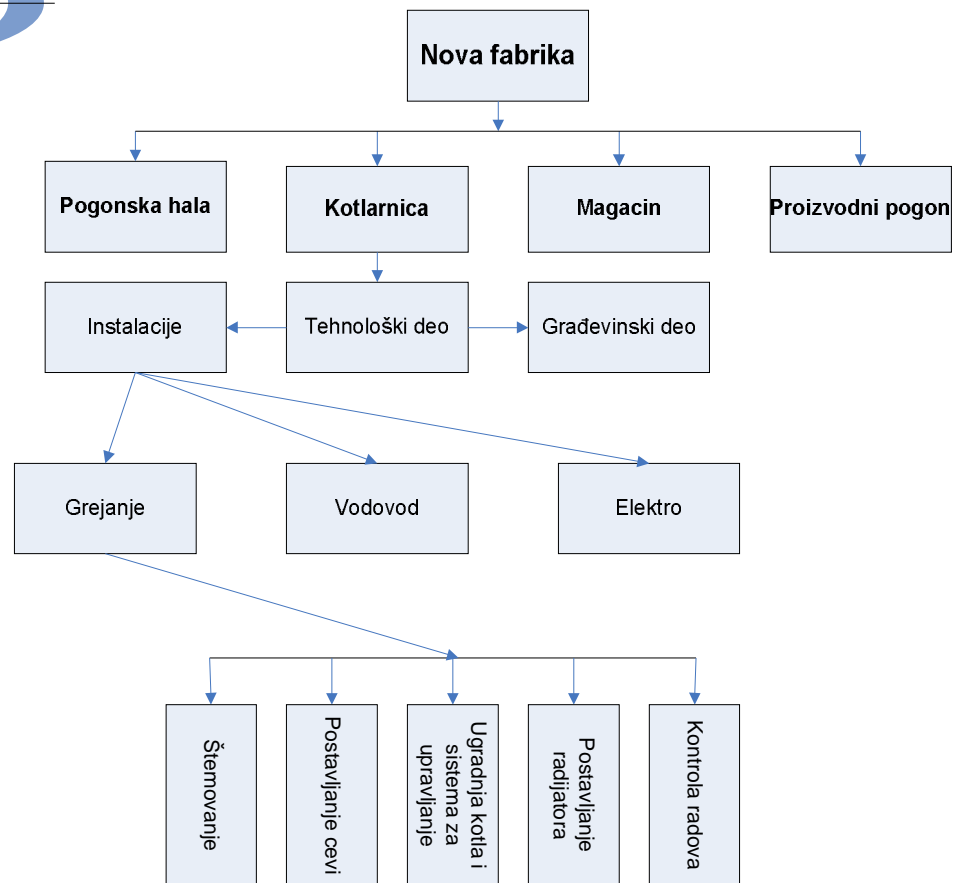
Nova fabrika

Pogonska hala

Kotlarnica

Magacin

Proizvodni pogon

Instalacije

Tehnološki deo

Građevinski deo

Grejanje

Vodovod

Elektro

Štemovanje

Postavljanje cevi

Ugradnja kotla i sistema za upravljanje

Postavljanje radjatora

Kontrola radova